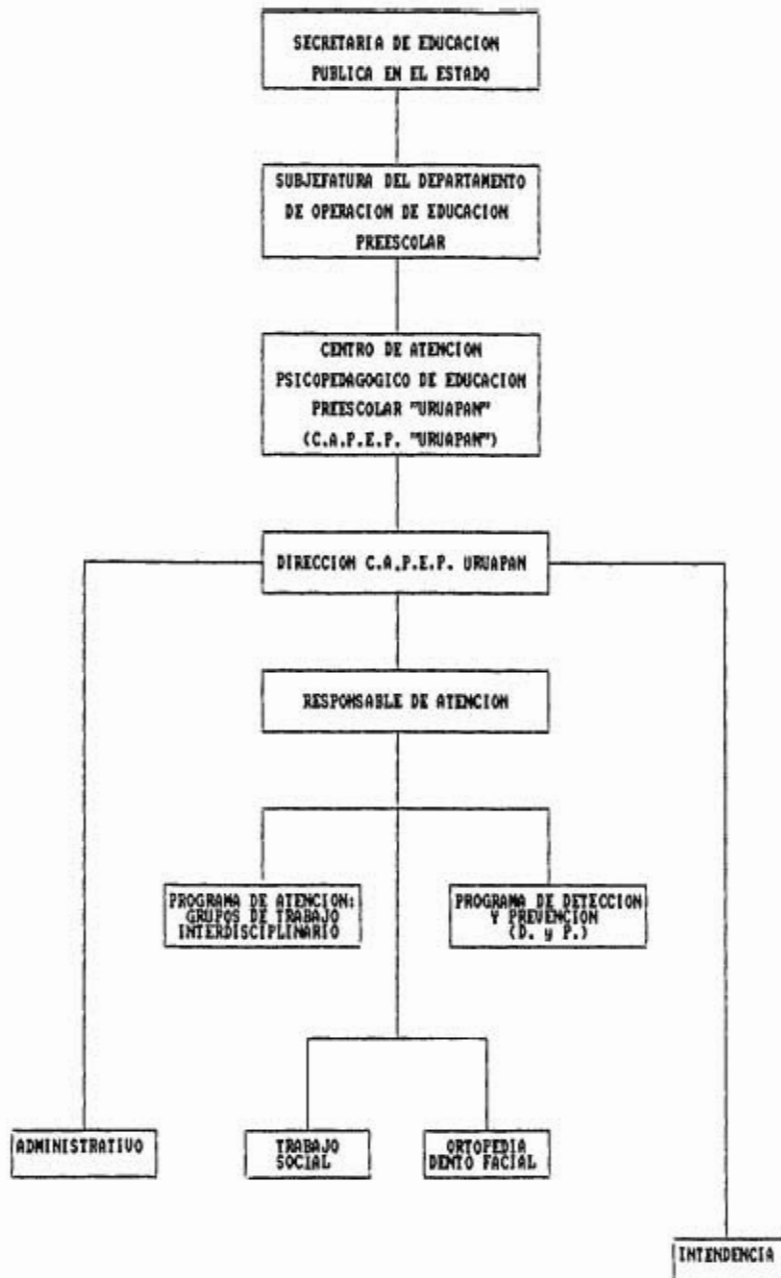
SECRETARIA DE EDUCACION PUBLICA EN EL ESTADO

SUBJEFATURA DEL DEPARTAMENTO DE OPERACION DE EDUCACION PREESCOLAR

CENTRO DE ATENCION PSICOPEDAGOGICO DE EDUCACION PREESCOLAR "URUAPAN" (C.A.P.E.P. "URUAPAN")

DIRECCION C.A.P.E.P. URUAPAN

RESPONSABLE DE ATENCION

PROGRAMA DE ATENCION: GRUPOS DE TRABAJO INTERDISCIPLINARIO

PROGRAMA DE DETECCION Y PREVENCION (D. y P.)

ADMINISTRATIVO

TRABAJO SOCIAL

ORTOPEDIA DENTO FACIAL

INTENDENCIA